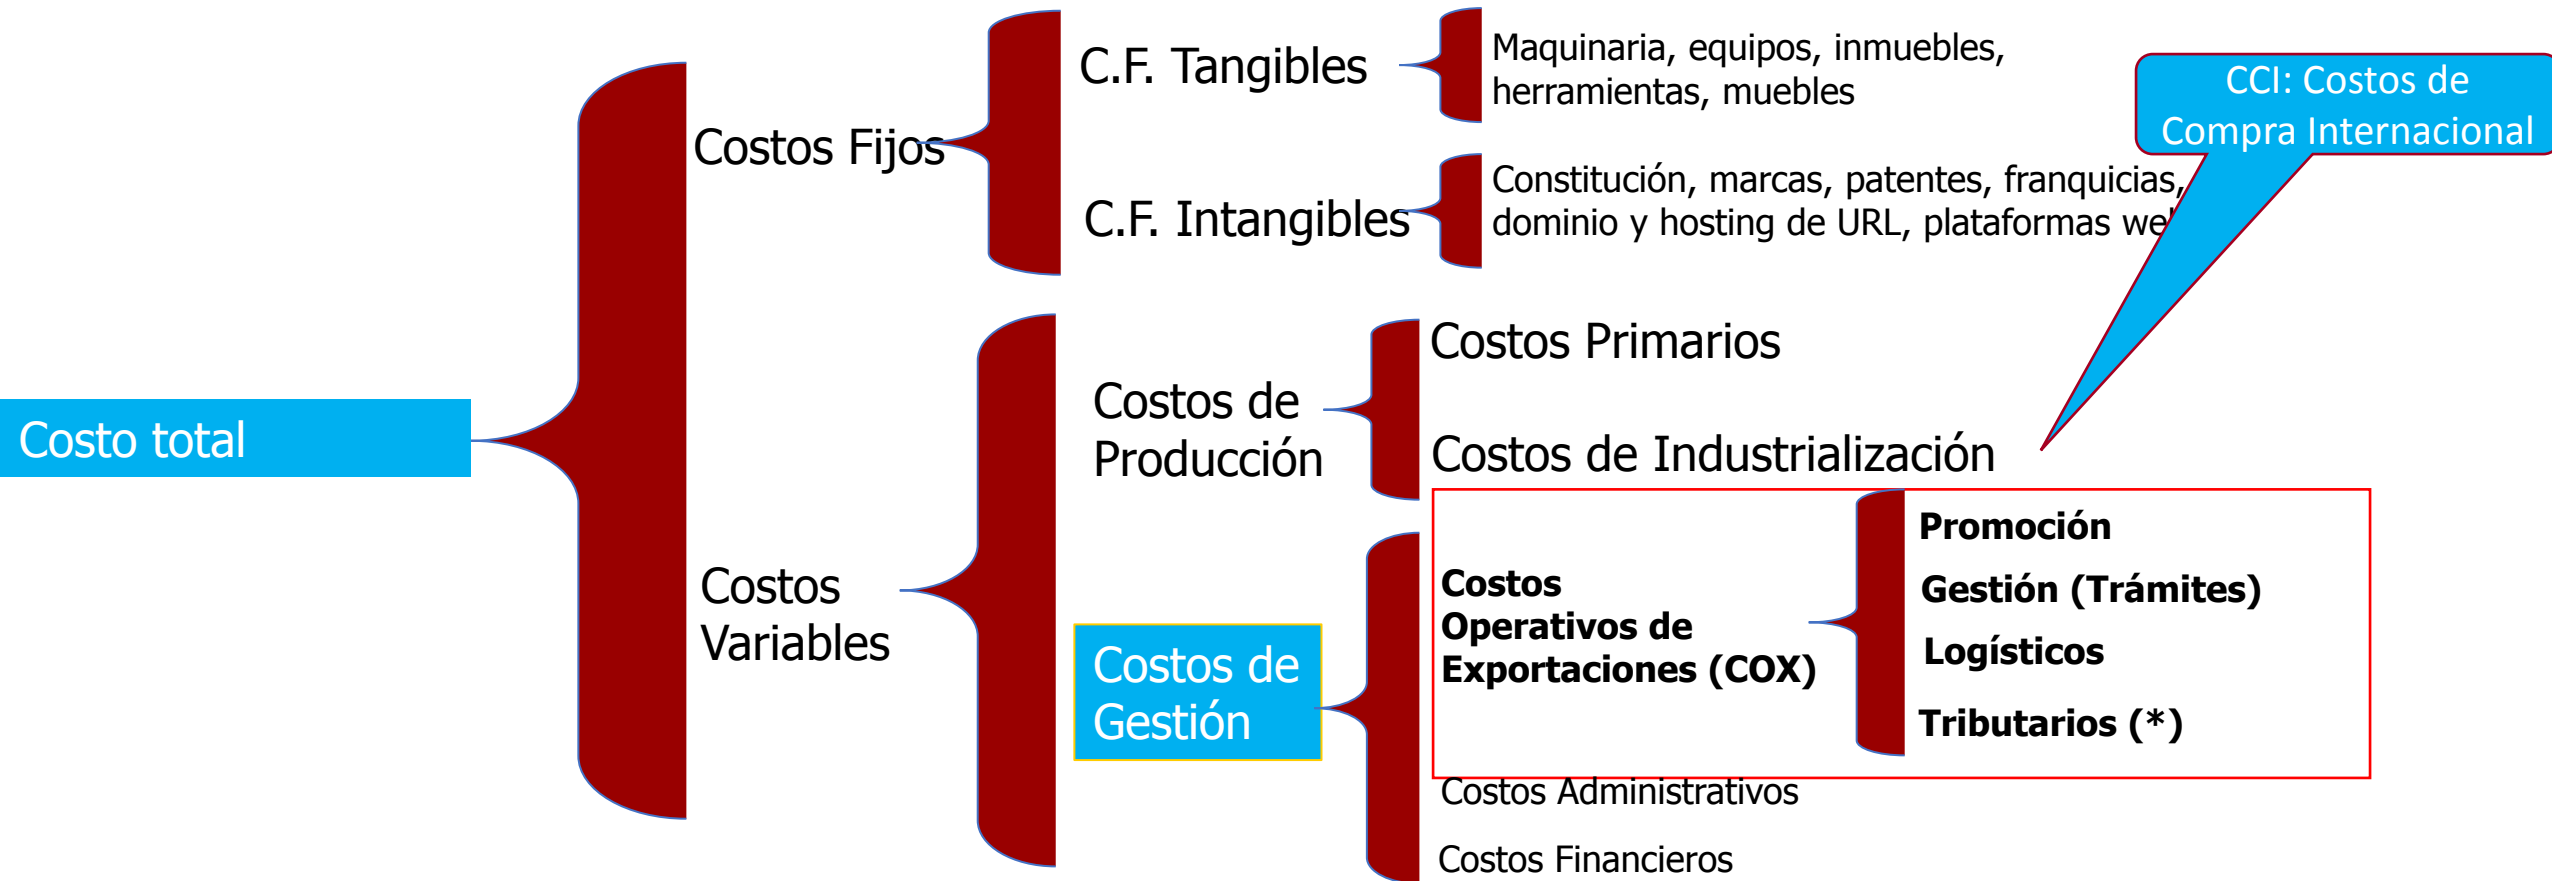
Costo total

Costos Fijos

C.F. Tangibles

Maquinaria, equipos, inmuebles, herramientas, muebles

C.F. Intangibles

Constitución, marcas, patentes, franquicias, dominio y hosting de URL, plataformas we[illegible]

CCI: Costos de Compra Internacional

Costos Variables

Costos de Producción

Costos Primarios

Costos de Industrialización

Costos de Gestión

Costos Operativos de Exportaciones (COX)

Promoción

Gestión (Trámites)

Logísticos

Tributarios (*)

Costos Administrativos

Costos Financieros